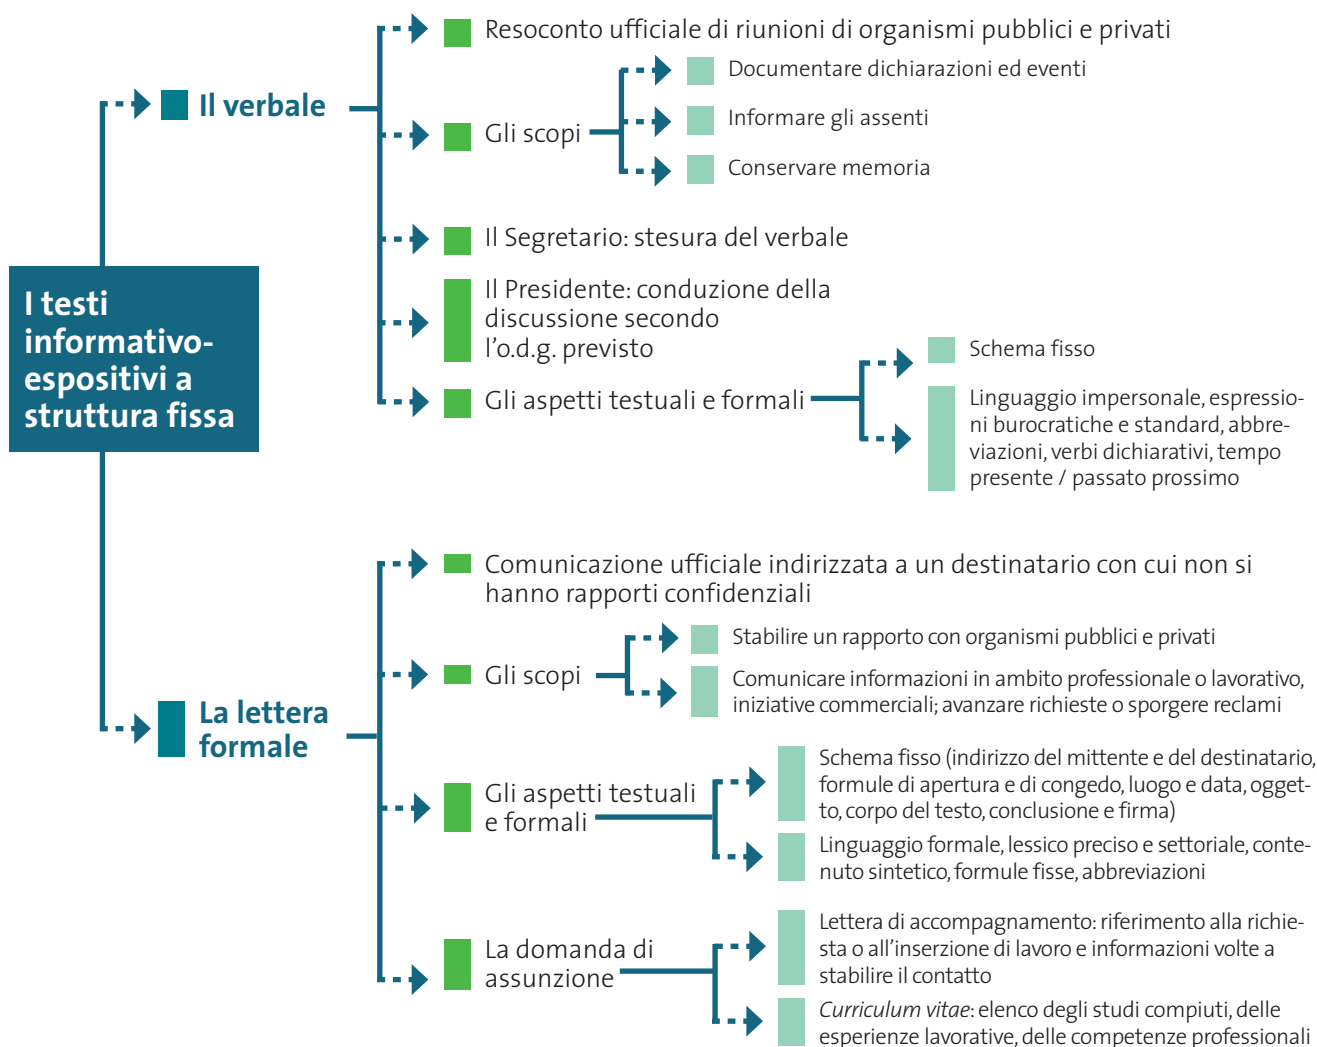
I testi informativo-espositivi a struttura fissa

Il verbale

Resoconto ufficiale di riunioni di organismi pubblici e privati

Gli scopi

Documentare dichiarazioni ed eventi

Informare gli assenti

Conservare memoria

Il Segretario: stesura del verbale

Il Presidente: conduzione della discussione secondo l'o.d.g. previsto

Gli aspetti testuali e formali

Schema fisso

Linguaggio impersonale, espressioni burocratiche e standard, abbreviazioni, verbi dichiarativi, tempo presente / passato prossimo

La lettera formale

Comunicazione ufficiale indirizzata a un destinatario con cui non si hanno rapporti confidenziali

Gli scopi

Stabilire un rapporto con organismi pubblici e privati

Comunicare informazioni in ambito professionale o lavorativo, iniziative commerciali; avanzare richieste o sporgere reclami

Gli aspetti testuali e formali

Schema fisso (indirizzo del mittente e del destinatario, formule di apertura e di congedo, luogo e data, oggetto, corpo del testo, conclusione e firma)

Linguaggio formale, lessico preciso e settoriale, contenuto sintetico, formule fisse, abbreviazioni

La domanda di assunzione

Lettera di accompagnamento: riferimento alla richiesta o all'inserzione di lavoro e informazioni volte a stabilire il contatto

Curriculum vitae: elenco degli studi compiuti, delle esperienze lavorative, delle competenze professionali